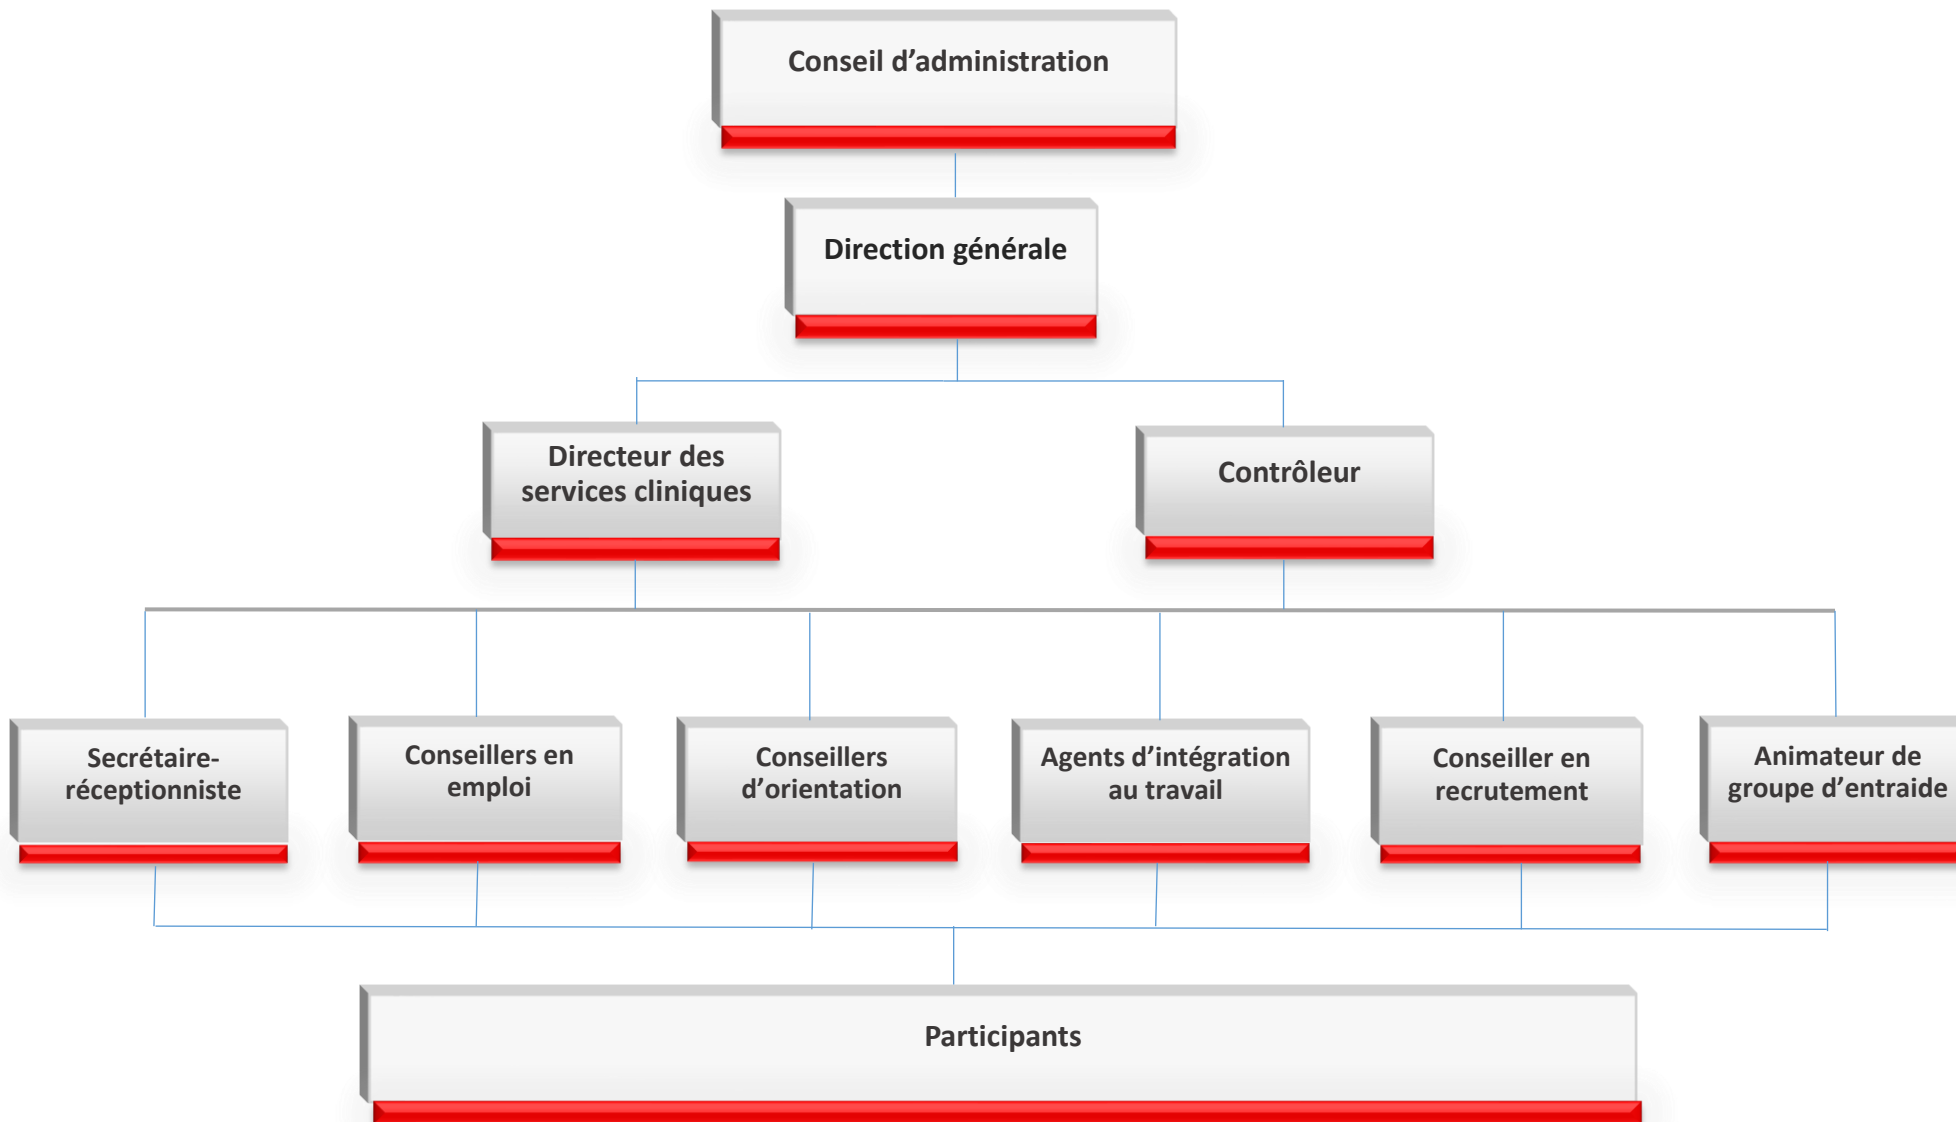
Conseil d’administration

Direction générale

Directeur des services cliniques

Contrôleur

Secrétaire-réceptionniste

Conseillers en emploi

Conseillers d’orientation

Agents d’intégration au travail

Conseiller en recrutement

Animateur de groupe d’entraide

Participants